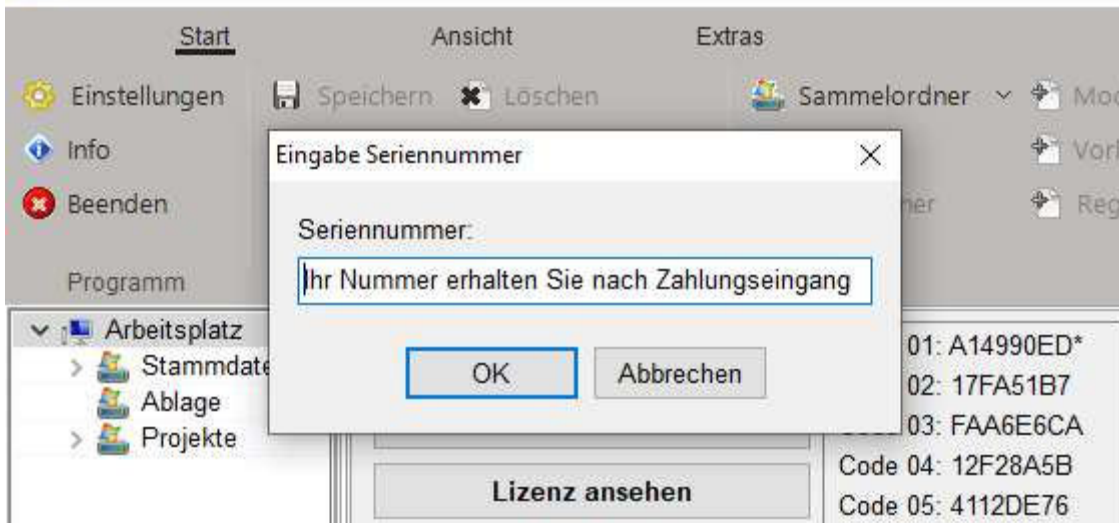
Start
Ansicht
Extras

Einstellungen
Speichern
Löschen
Sammelordner
Mod
Info
Vorl
Beenden
ner
Reg
Programm

Eingabe Seriennummer
Seriennummer:
Ihr Nummer erhalten Sie nach Zahlungseingang
OK
Abbrechen

Arbeitsplatz
Stammdate
Ablage
Projekte

01: A14990ED*
02: 17FA51B7
03: FAA6E6CA
Code 04: 12F28A5B
Code 05: 4112DE76

Lizenz ansehen